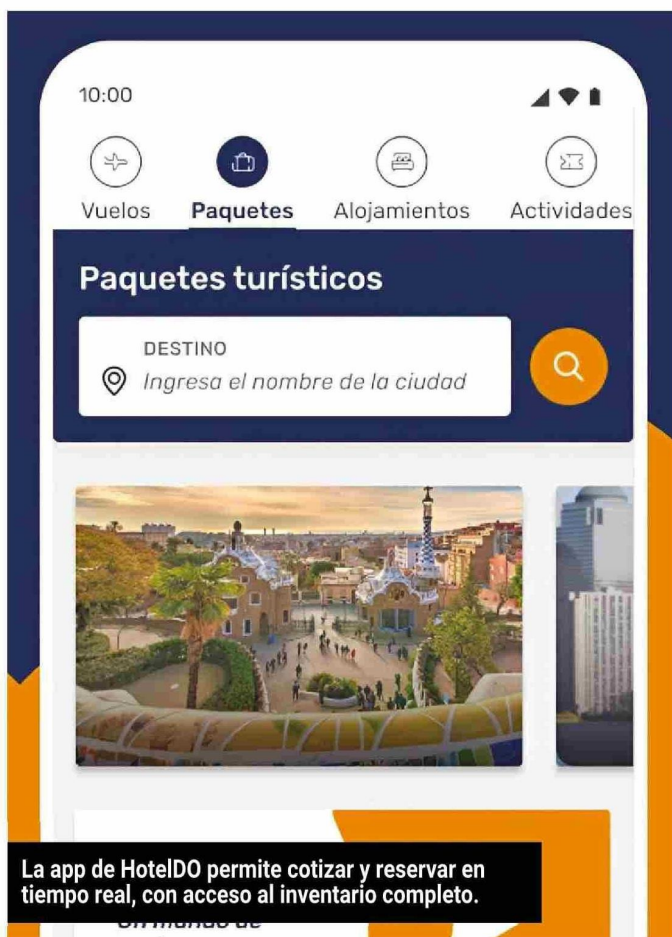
10:00

Vuelos
Paquetes
Alojamientos
Actividades

Paquetes turísticos

DESTINO
Ingresa el nombre de la ciudad

La app de HotelDO permite cotizar y reservar en tiempo real, con acceso al inventario completo.

Un mundo de